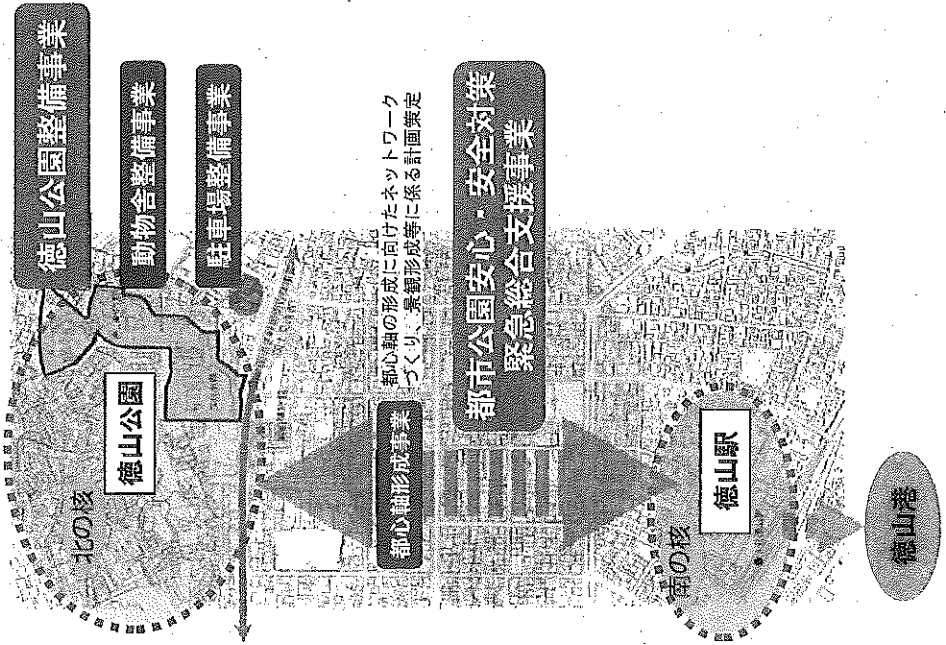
徳山公園整備事業

動物舎整備事業

駐車場整備事業

都心軸の形成に向けたネットワークづくり、景観形成等に係る計画策定

都市公園安心・安全対策緊急総合支援事業

北の核

徳山公園

都心軸形成事業

南の核

徳山駅

徳山港